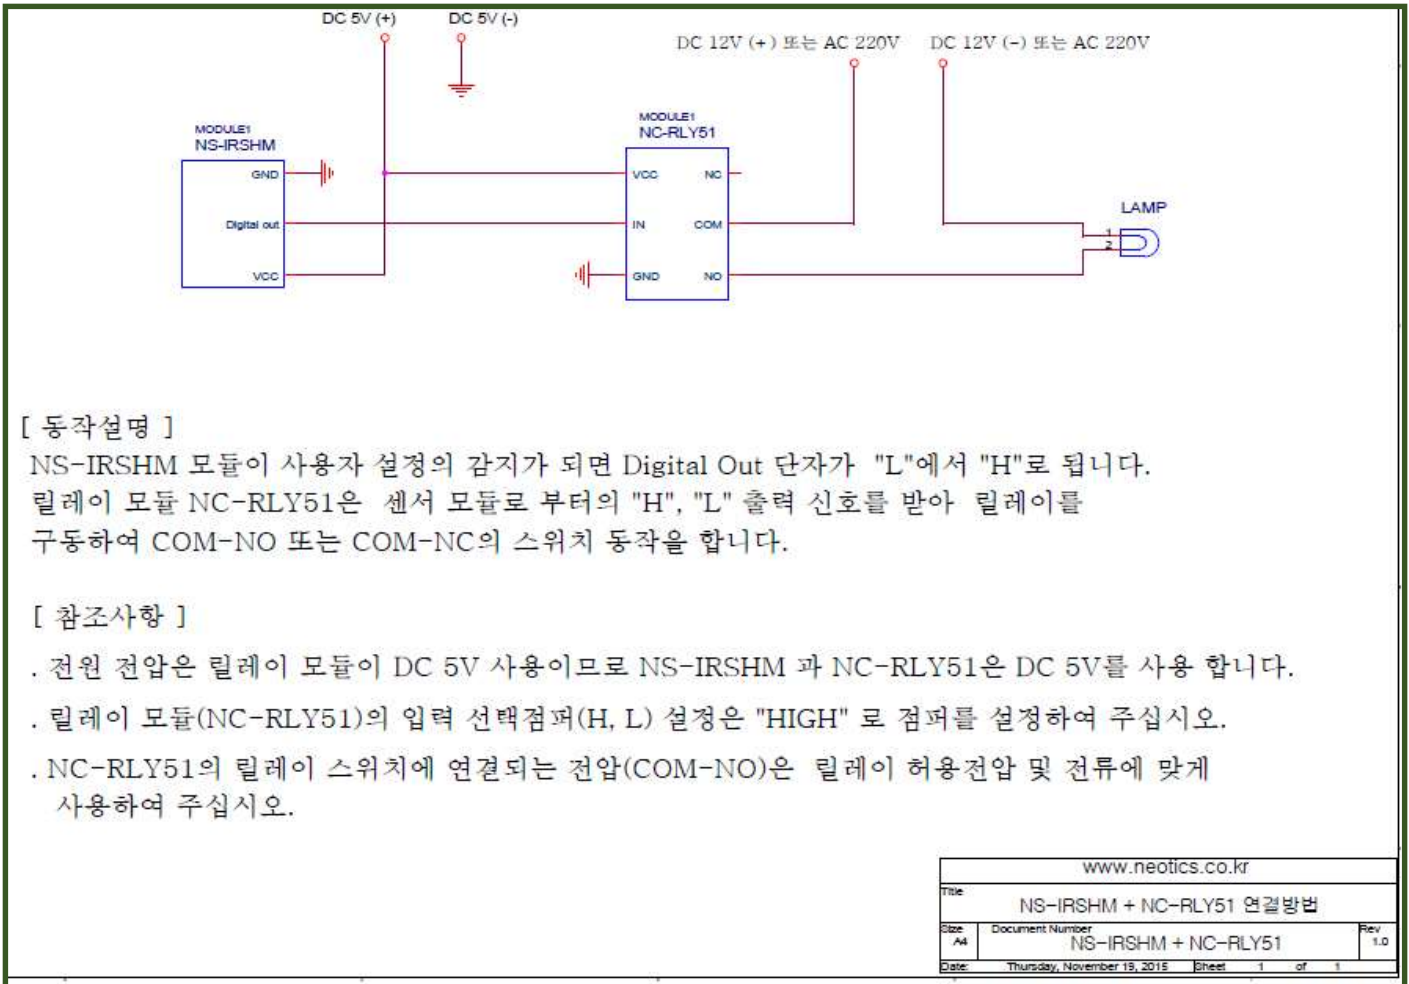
DC 5V (+)
DC 5V (-)
DC 12V (+) 또는 AC 220V
DC 12V (-) 또는 AC 220V

MODULE1
NS-IRSHM
GND
Digital out
VCC

MODULE1
NC-RLY51
VCC
IN
GND
NC
COM
NO

LAMP
1
2

[ 동작설명 ]
NS-IRSHM 모듈이 사용자 설정의 감지가 되면 Digital Out 단자가 "L"에서 "H"로 됩니다. 릴레이 모듈 NC-RLY51은 센서 모듈로 부터의 "H", "L" 출력 신호를 받아 릴레이를 구동하여 COM-NO 또는 COM-NC의 스위치 동작을 합니다.

[ 참조사항 ]
. 전원 전압은 릴레이 모듈이 DC 5V 사용이므로 NS-IRSHM 과 NC-RLY51은 DC 5V를 사용 합니다.
. 릴레이 모듈(NC-RLY51)의 입력 선택점퍼(H, L) 설정은 "HIGH" 로 점퍼를 설정하여 주십시오.
. NC-RLY51의 릴레이 스위치에 연결되는 전압(COM-NO)은 릴레이 허용전압 및 전류에 맞게 사용하여 주십시오.

www.neotics.co.kr
Title
NS-IRSHM + NC-RLY51 연결방법
Size
A4
Document Number
NS-IRSHM + NC-RLY51
Rev
1.0
Date:
Thursday, November 19, 2015
Sheet
1
of
1